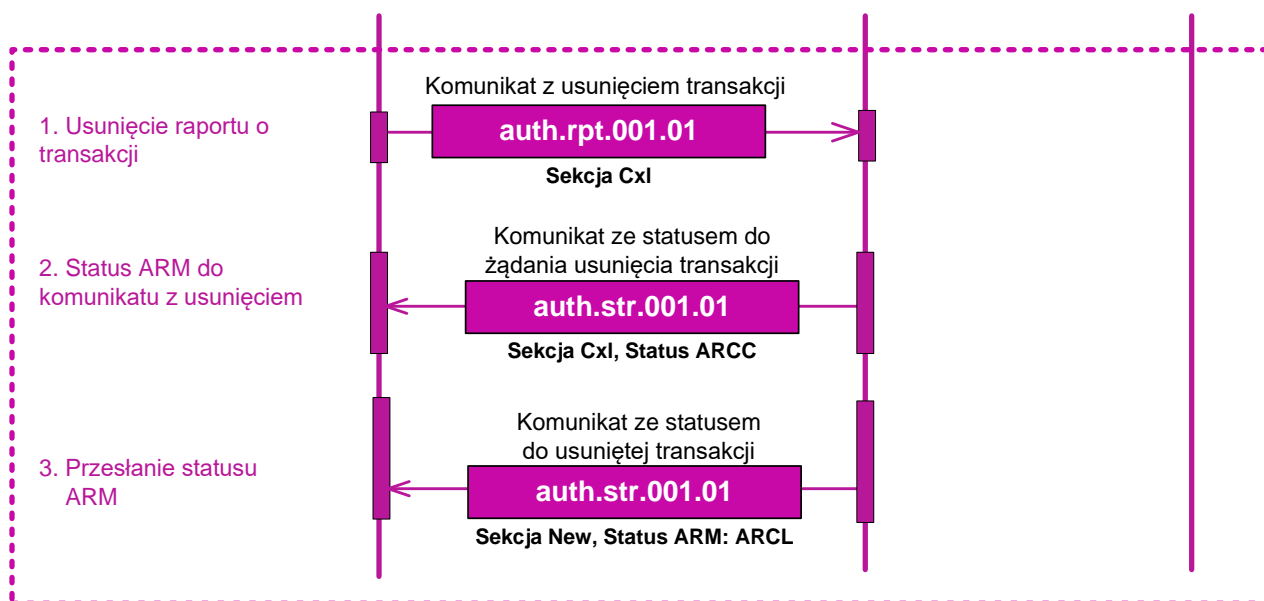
1. Usunięcie raportu o transakcji

Komunikat z usunięciem transakcji

auth.rpt.001.01

Sekcja Cxl

2. Status ARM do komunikatu z usunięciem

Komunikat ze statusem do żądania usunięcia transakcji

auth.str.001.01

Sekcja Cxl, Status ARCC

3. Przesłanie statusu ARM

Komunikat ze statusem do usuniętej transakcji

auth.str.001.01

Sekcja New, Status ARM: ARCL